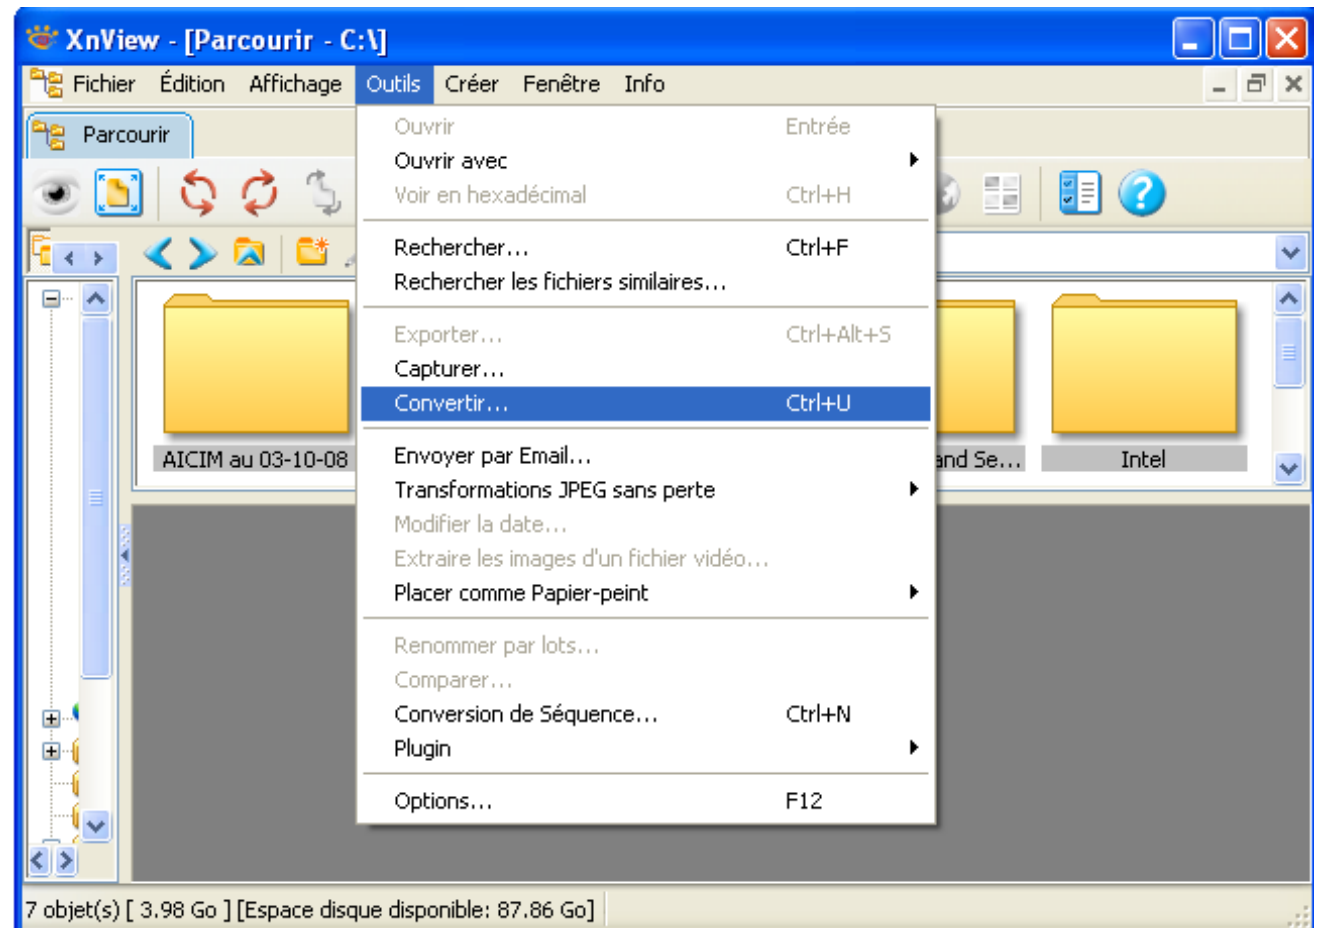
XnView - [Parcourir - C:\]

Fichier Édition Affichage Outils Créer Fenêtre Info

Parcourir

Ouvrir Entrée
Ouvrir avec
Voir en hexadécimal Ctrl+H
Rechercher... Ctrl+F
Rechercher les fichiers similaires...
Exporter... Ctrl+Alt+S
Capturer...
Convertir... Ctrl+U
Envoyer par Email...
Transformations JPEG sans perte
Modifier la date...
Extraire les images d'un fichier vidéo...
Placer comme Papier-peint
Renommer par lots...
Comparer...
Conversion de Séquence... Ctrl+N
Plugin
Options... F12

AICIM au 03-10-08
and Se...
Intel

7 objet(s) [ 3.98 Go ] [Espace disque disponible: 87.86 Go]